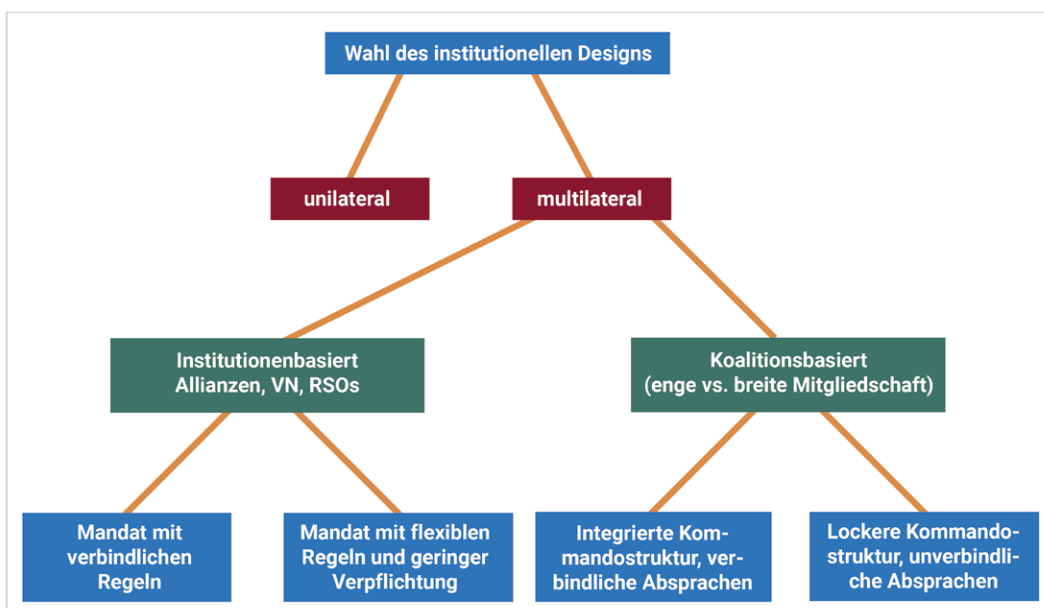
Wahl des institutionellen Designs

unilateral

multilateral

Institutionenbasiert Allianzen, VN, RSOs

Koalitionsbasiert (enge vs. breite Mitgliedschaft)

Mandat mit verbindlichen Regeln

Mandat mit flexiblen Regeln und geringer Verpflichtung

Integrierte Kommandostruktur, verbindliche Absprachen

Lockere Kommandostruktur, unverbindliche Absprachen